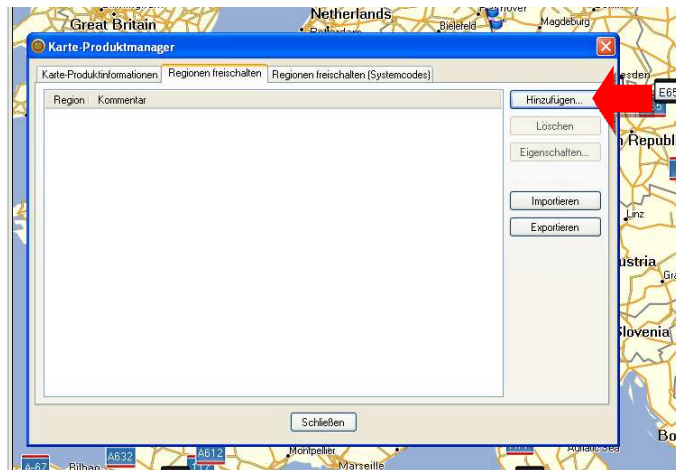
Great Britain
Netherlands
Bielefeld
Hannover
Magdeburg
Rotterdam
Karte-Produktmanager
Karte-Produktinformationen
Regionen freischalten
Regionen freischalten (Systemcodes)
Region
Kommentar
Hinzufügen...
Löschen
Eigenschaften...
Importieren
Exportieren
Schließen
esden
E65
Republ
Linz
ustria
Gra
Slovenia
Bo
Adriatic Sea
A-67
Bilbao
A632
A612
Montpellier
Marseille